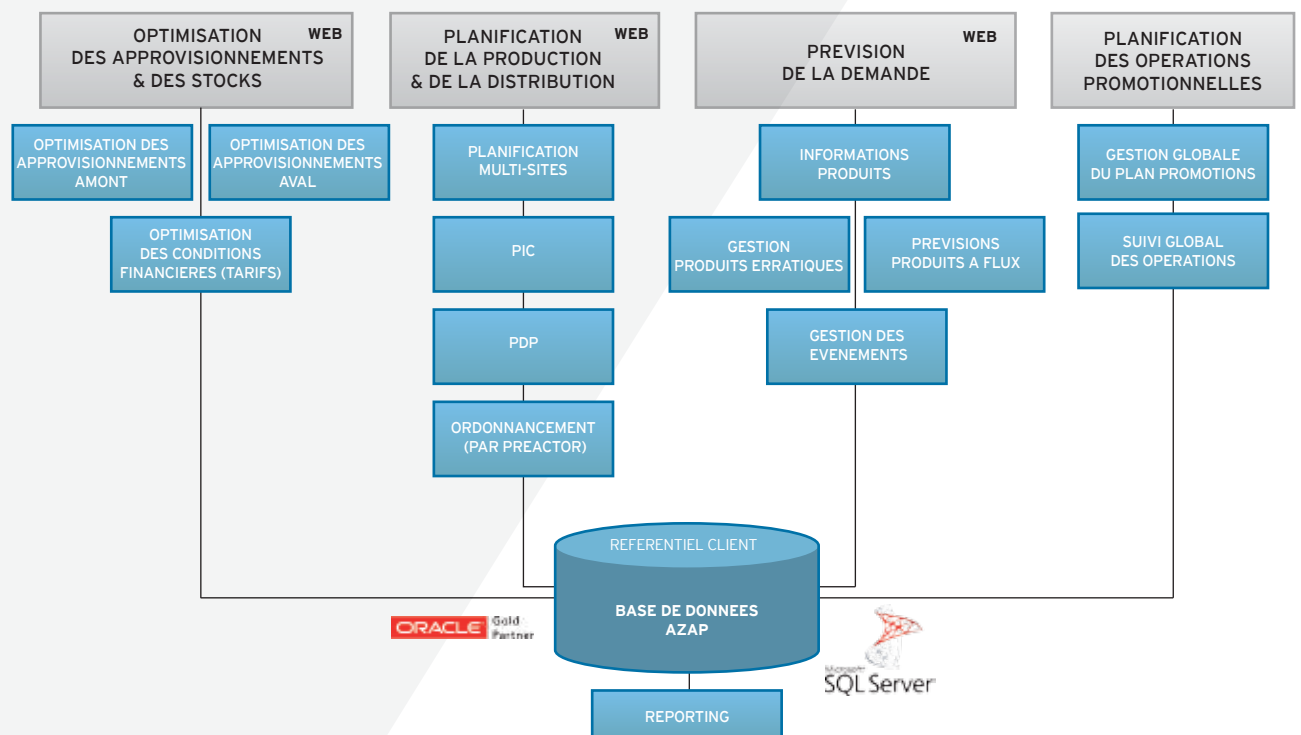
OPTIMISATION DES APPROVISIONNEMENTS & DES STOCKS WEB

OPTIMISATION DES APPROVISIONNEMENTS AMONT

OPTIMISATION DES APPROVISIONNEMENTS AVAL

OPTIMISATION DES CONDITIONS FINANCIERES (TARIFS)

PLANIFICATION DE LA PRODUCTION & DE LA DISTRIBUTION WEB

PLANIFICATION MULTI-SITES

PIC

PDP

ORDONNANCEMENT (PAR PREACTOR)

PREVISION DE LA DEMANDE WEB

INFORMATIONS PRODUITS

GESTION PRODUITS ERRATIQUES

PREVISIONS PRODUITS A FLUX

GESTION DES EVENEMENTS

PLANIFICATION DES OPERATIONS PROMOTIONNELLES

GESTION GLOBALE DU PLAN PROMOTIONS

SUIVI GLOBAL DES OPERATIONS

REFERENTIEL CLIENT

BASE DE DONNEES AZAP

ORACLE Gold Partner

Microsoft SQL Server

REPORTING